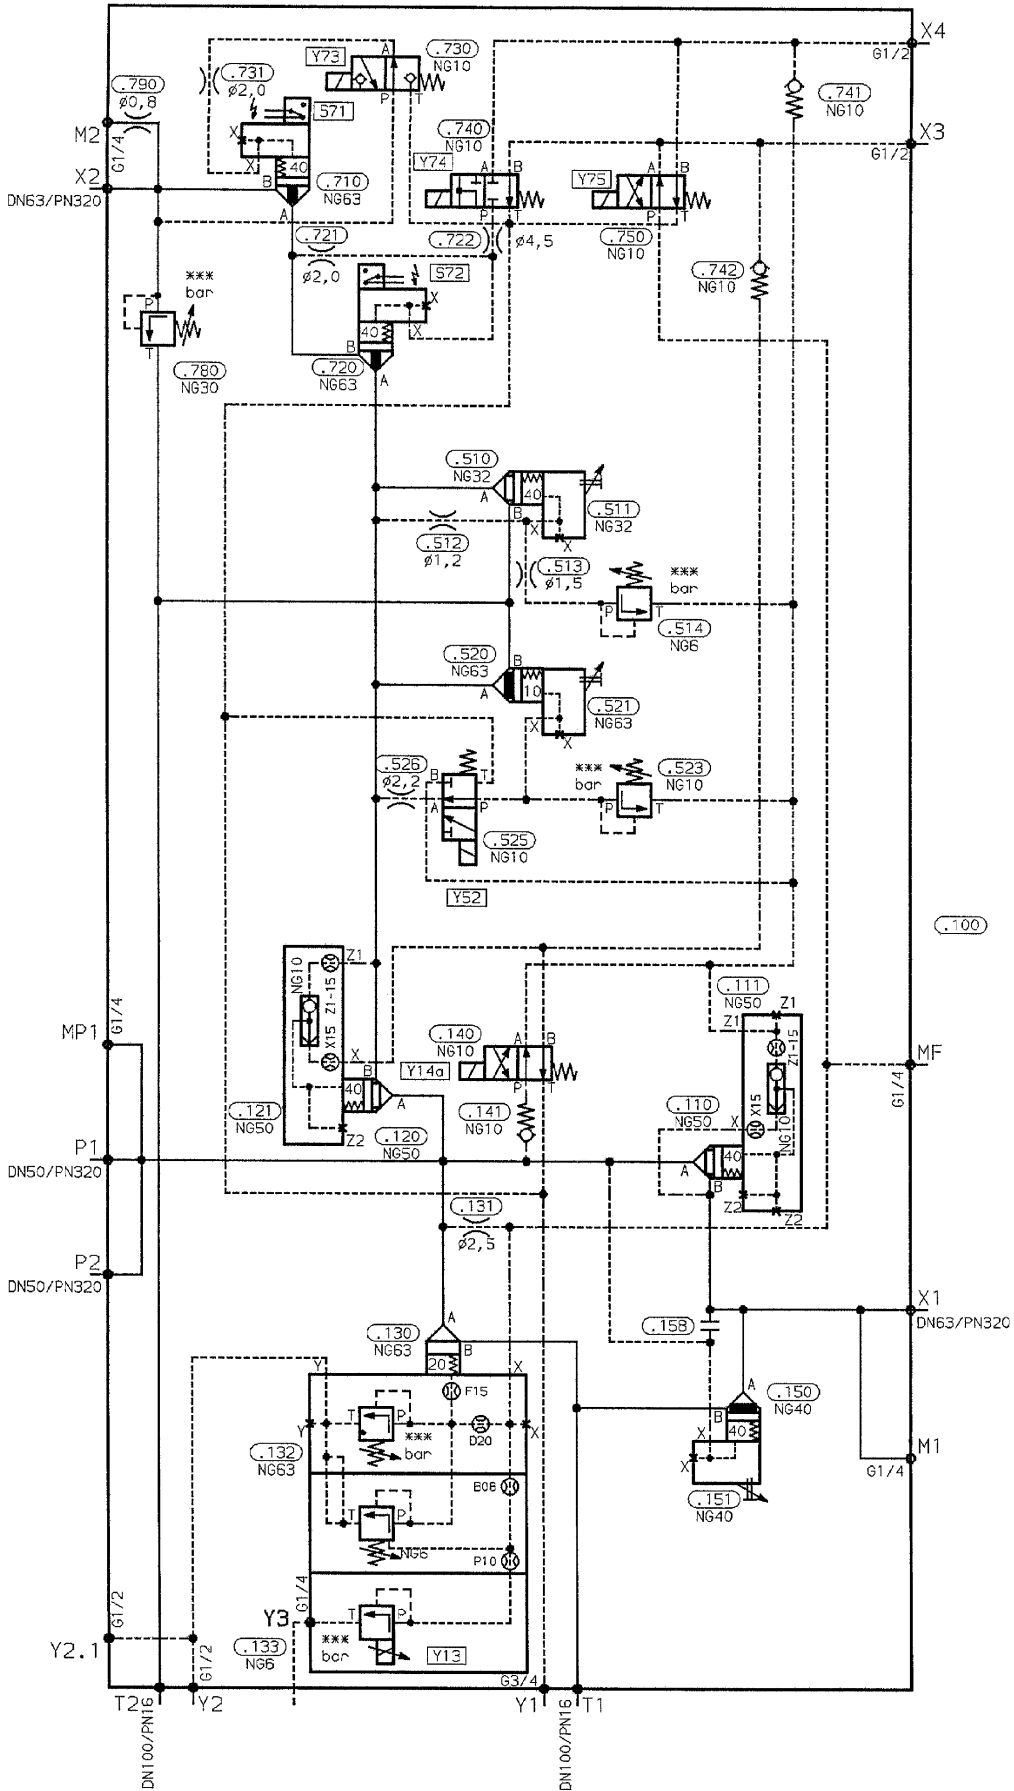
X4
G1/2
.730
NG10
Y73
A
P T
.731
ø2,0
571
X
X
40
B
A
.710
NG63
.790
ø0,8
M2
G1/4
X2
DN63/PN320
.741
NG10
X3
G1/2
.740
NG10
Y74
A B
P T
Y75
A B
P T
.750
NG10
.721
ø2,0
.722
ø4,5
572
X
X
40
B
A
.720
NG63
***
bar
P
T
.780
NG30
.742
NG10
.510
NG32
A
40
B
X
X
.511
NG32
.512
ø1,2
.513
ø1,5
***
bar
P T
.514
NG6
.520
NG63
B
A
10
X
X
.521
NG63
.526
ø2,2
B T
A P
.525
NG10
Y52
***
bar
P T
.523
NG10
.100
NG10
Z1
Z1-15
X15
X
40
B
A
Z2
.121
NG50
.120
NG50
.140
NG10
A B
P T
Y14a
.141
NG10
.111
NG50
Z1
Z1
Z1-15
X15
NG10
X
.110
NG50
A
40
B
Z2
Z2
MF
G1/4
MP1
G1/4
P1
DN50/PN320
P2
DN50/PN320
.131
ø2,5
.158
X1
DN63/PN320
.130
NG63
A
20
B
Y
X
F15
Y
T P
***
bar
D20
X
.132
NG63
B06
T P
NG6
P10
.150
NG40
A
B
X
40
X
.151
NG40
M1
G1/4
G1/2
Y2.1
Y3
G1/4
T P
***
bar
Y13
.133
NG6
G1/2
G3/4
T2
DN100/PN16
Y2
Y1
DN100/PN16
T1